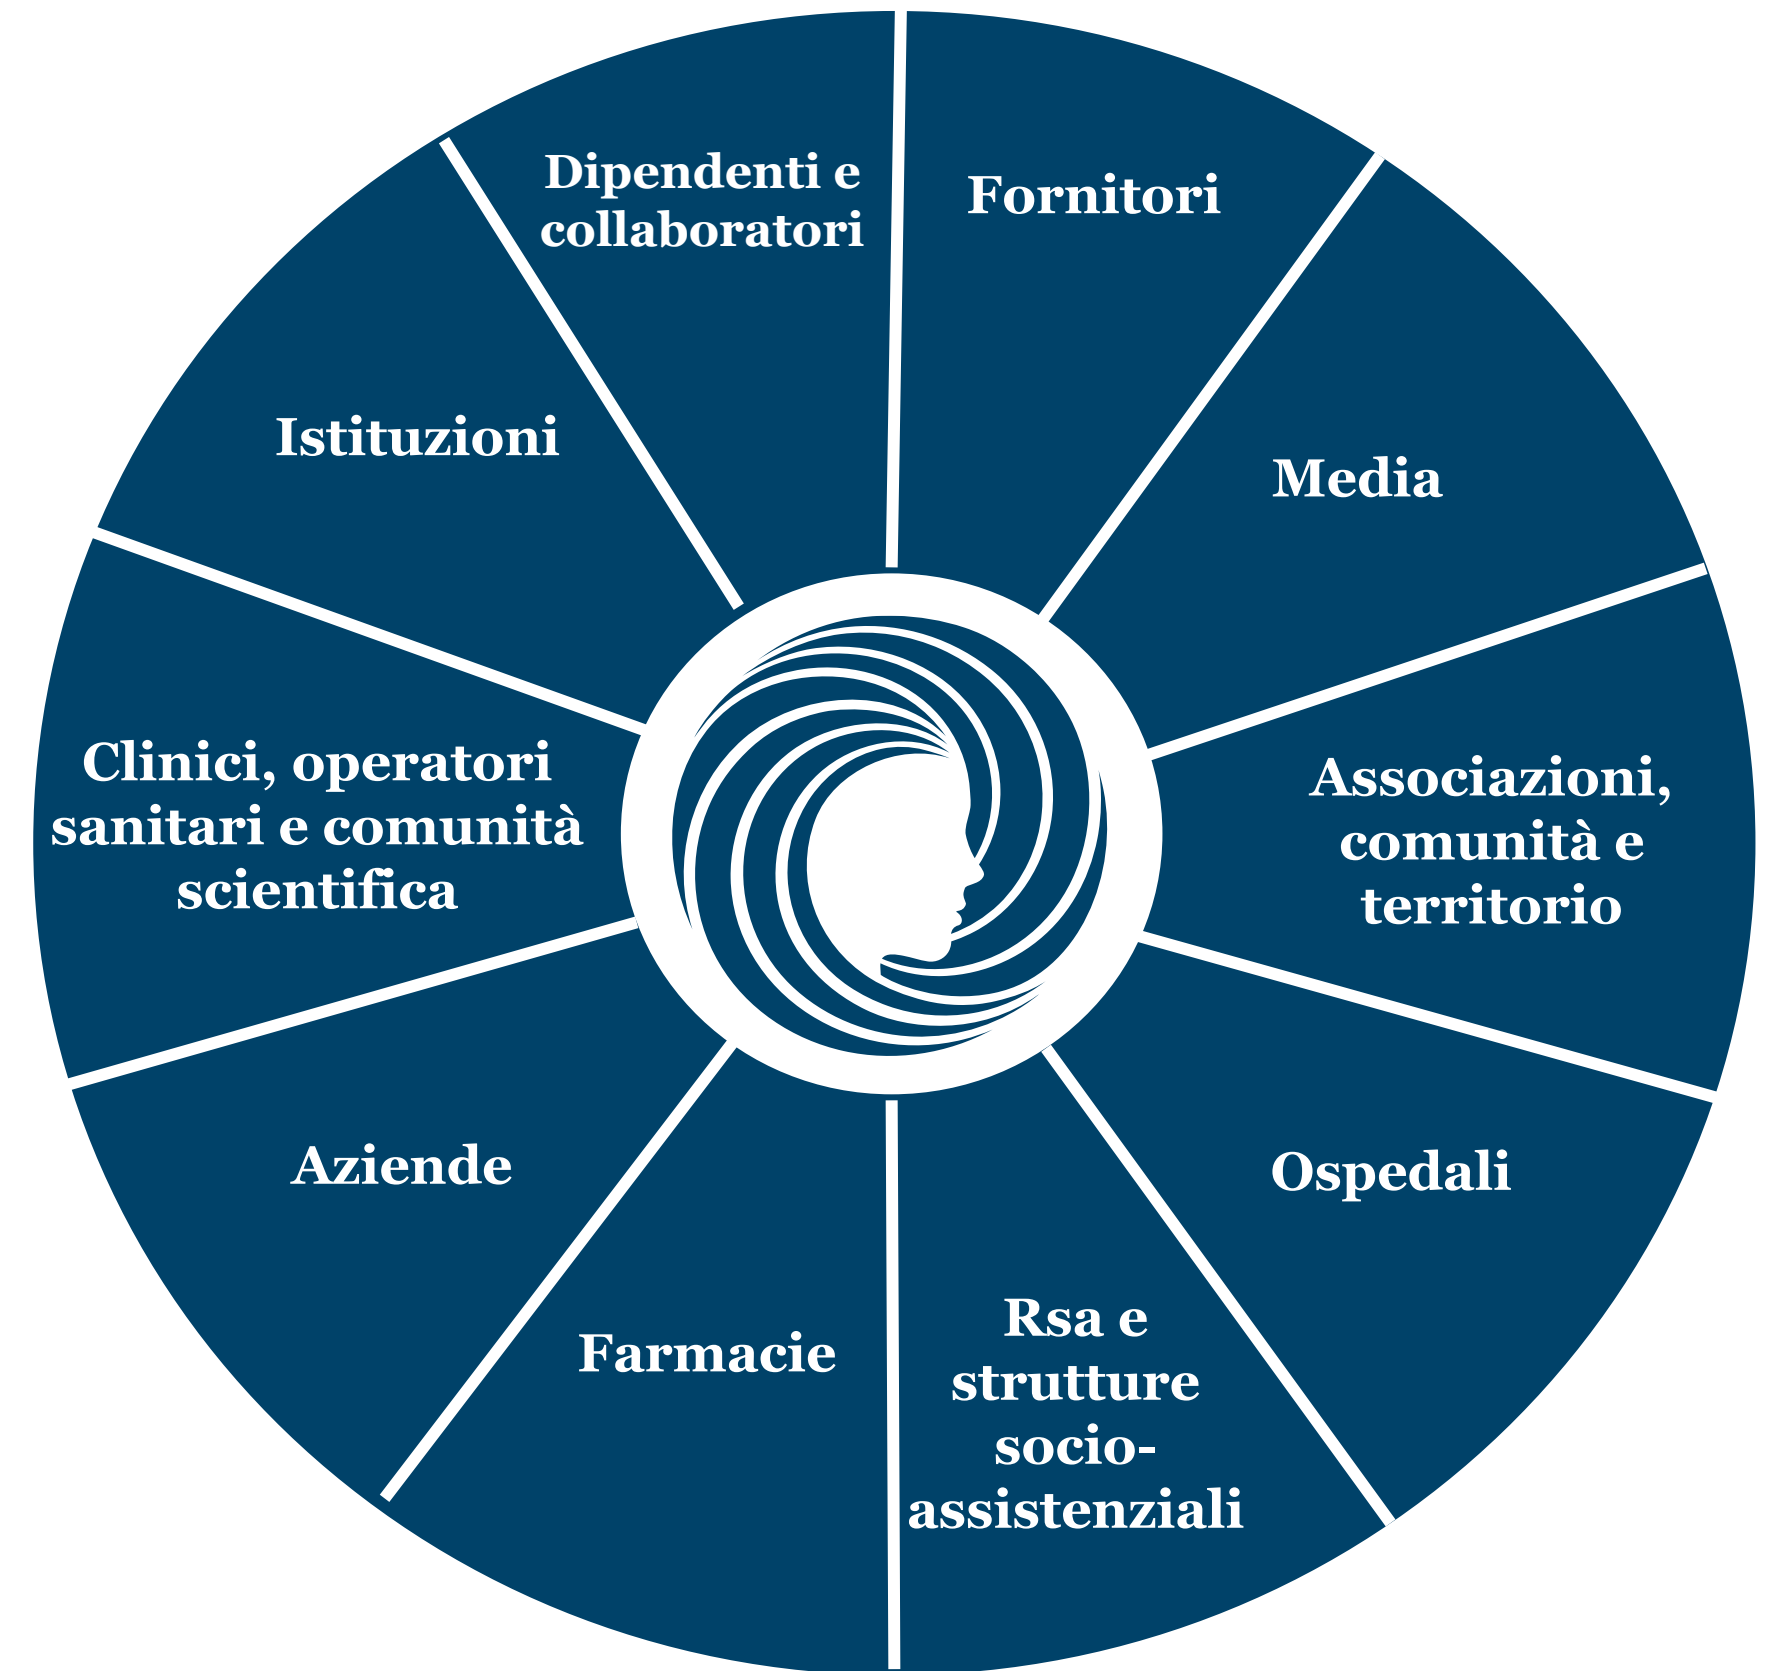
Dipendenti e collaboratori

Fornitori

Media

Associazioni, comunità e territorio

Ospedali

Rsa e strutture socio-assistenziali

Farmacie

Aziende

Clinici, operatori sanitari e comunità scientifica

Istituzioni